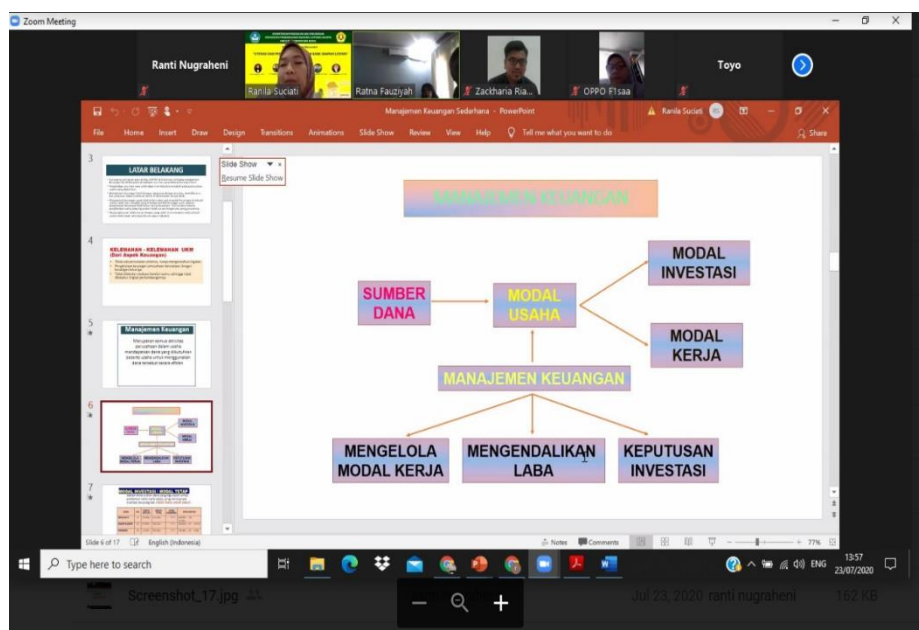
Zoom Meeting

Ranti Nugraheni

Ranila Suciati

Ratna Fauziyah

Zackharia Ria...

OPPO F1saa

Toyo

Manajemen Keuangan Sederhana - PowerPoint

Ranila Suciati

File Home Insert Draw Design Transitions Animations Slide Show Review View Help Tell me what you want to do

Share

Slide Show

Resume Slide Show

3

LATAR BELAKANG

4

KELEMAHAN - KELEMAHAN UKM (Dari Aspek Keuangan)

5

Manajemen Keuangan

6

7

MODAL INVESTASI - MODAL TETAP

MANAJEMEN KEUANGAN

SUMBER DANA

MODAL USAHA

MODAL INVESTASI

MODAL KERJA

MANAJEMEN KEUANGAN

MENGELOLA MODAL KERJA

MENGENDALIKAN LABA

KEPUTUSAN INVESTASI

Slide 6 of 17

English (Indonesia)

Notes

Comments

77%

Type here to search

ENG

13:57

23/07/2020

Screenshot_17.jpg

Jul 23, 2020 ranti nugraheni

162 KB